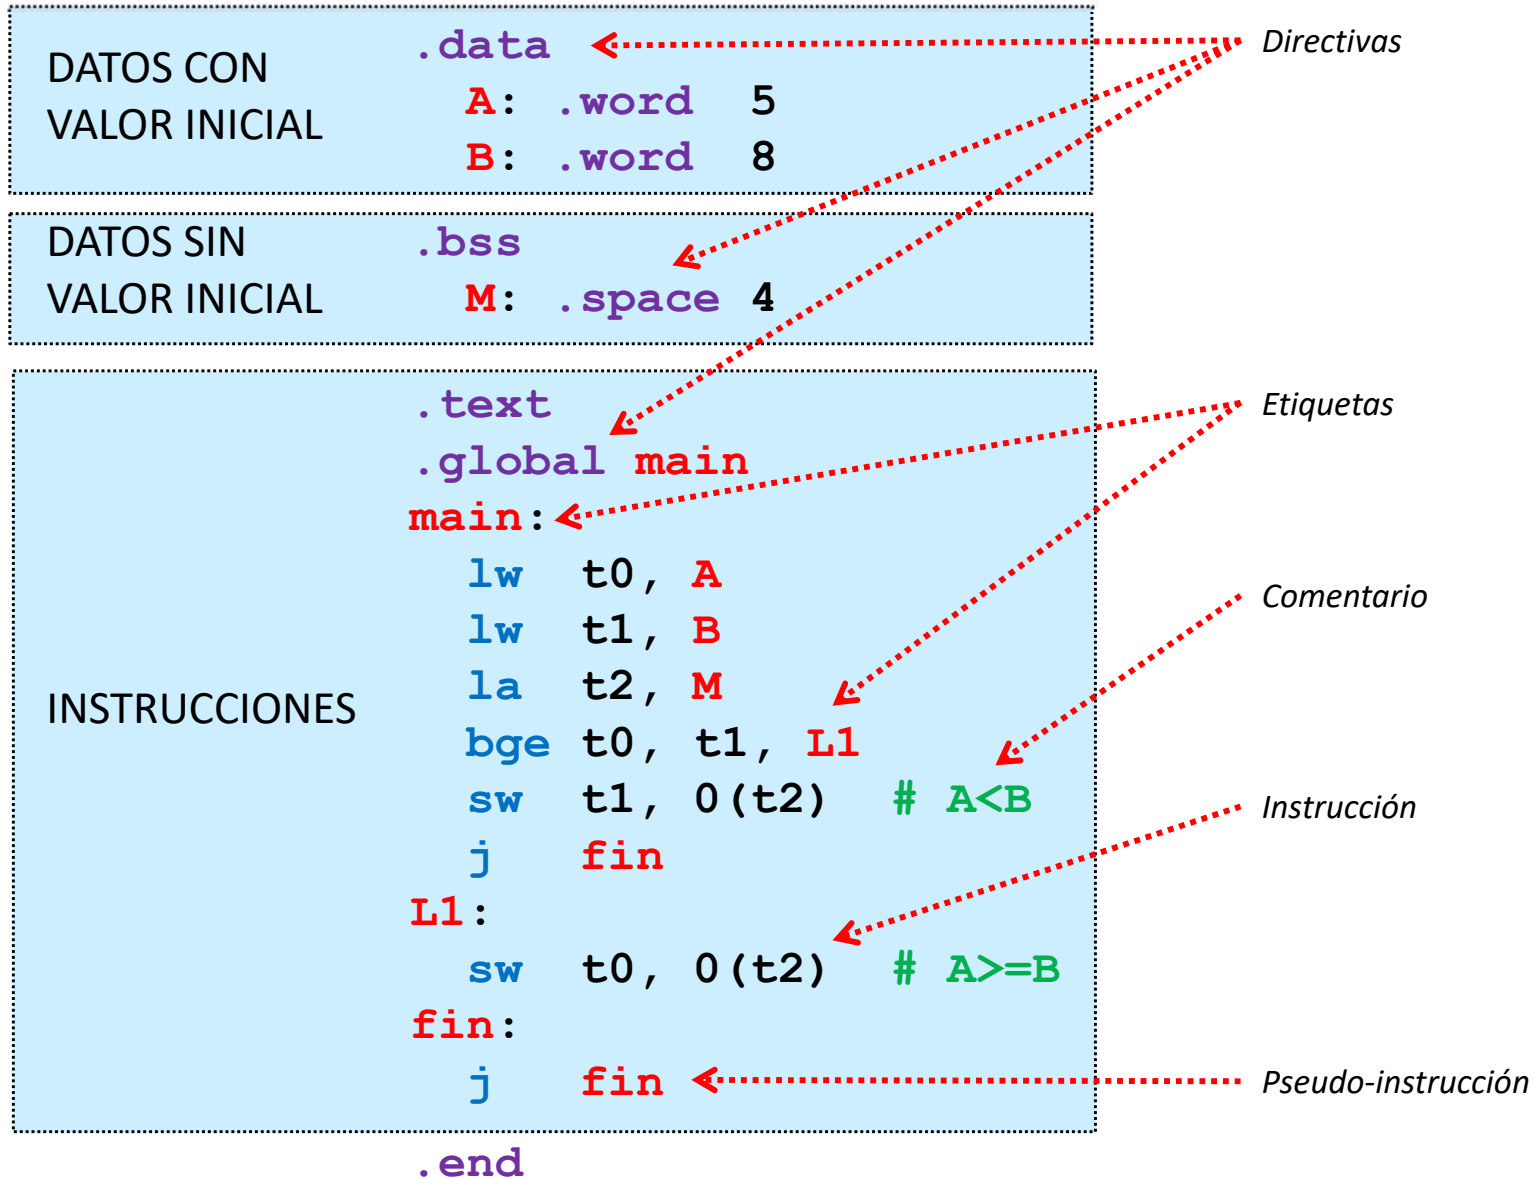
DATOS CON VALOR INICIAL

.data
A: .word 5
B: .word 8

Directivas

DATOS SIN VALOR INICIAL

.bss
M: .space 4

INSTRUCCIONES

.text
.global main
main:
lw t0, A
lw t1, B
la t2, M
bge t0, t1, L1
sw t1, 0(t2) # A<B
j fin
L1:
sw t0, 0(t2) # A>=B
fin:
j fin

Etiquetas

Comentario

Instrucción

Pseudo-instrucción

.end